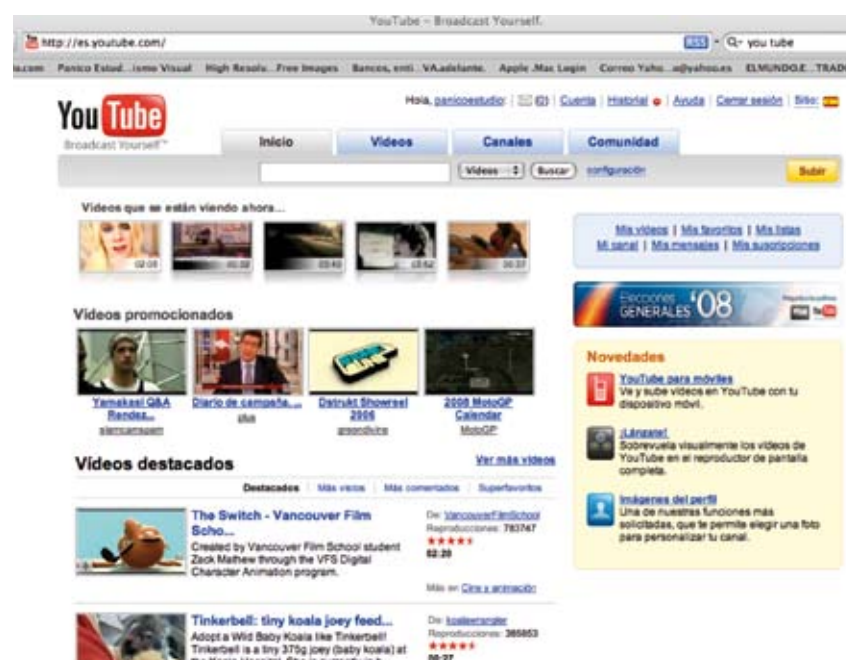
YouTube - Broadcast Yourself.

http://es.youtube.com/

RSS

Q- you tube

.com Panico Estud...ismo Visual High Resolu...Free Images Bancos, enti...VA.adelante. Apple .Mac Login Correo Yaho...o@yahoo.es ELMUNDO.E...TRAD

You Tube

Broadcast Yourself™

Hola, panicoestudio | (0) | Cuenta | Historial | Ayuda | Cerrar sesión | Sitio:

Inicio

Videos

Canales

Comunidad

Videos

Buscar

configuración

Subir

Videos que se están viendo ahora...

02:08

00:32

03:40

03:52

00:37

Mis videos | Mis favoritos | Mis listas
Mi canal | Mis mensajes | Mis suscripciones

Elecciones GENERALES '08

Videos promocionados

Yamakasi Q&A Rendez...
slemcampen

Diario de campaña,...
plus

Dstrukt Showreel 2006
greendvine

2008 MotoGP Calendar
MotoGP

Novedades

YouTube para móviles
Ve y sube videos en YouTube con tu dispositivo móvil.

¡Lánzate!
Sobrevuela visualmente los videos de YouTube en el reproductor de pantalla completa.

Imágenes del perfil
Una de nuestras funciones más solicitadas, que te permite elegir una foto para personalizar tu canal.

Videos destacados

Ver más videos

Destacados | Más vistos | Más comentados | Superfavoritos

The Switch - Vancouver Film Scho...
Created by Vancouver Film School student Zack Mathew through the VFS Digital Character Animation program.

De: VancouverFilmSchool
Reproducciones: 783747
02:20

Más en Cine y animación

Tinkerbell: tiny koala joey feed...
Adopt a Wild Baby Koala like Tinkerbell! Tinkerbell is a tiny 375g joey (baby koala) at

De: koalarescuer
Reproducciones: 385853
00:37